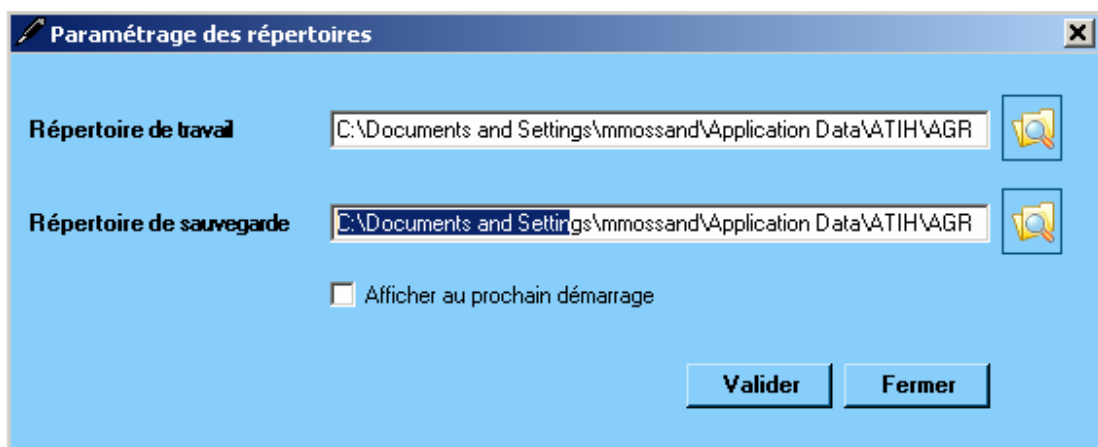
Paramétrage des répertoires

Répertoire de travail C:\Documents and Settings\mmossand\Application Data\ATIH\AGR

Répertoire de sauvegarde C:\Documents and Settings\mmossand\Application Data\ATIH\AGR

Afficher au prochain démarrage

Valider

Fermer